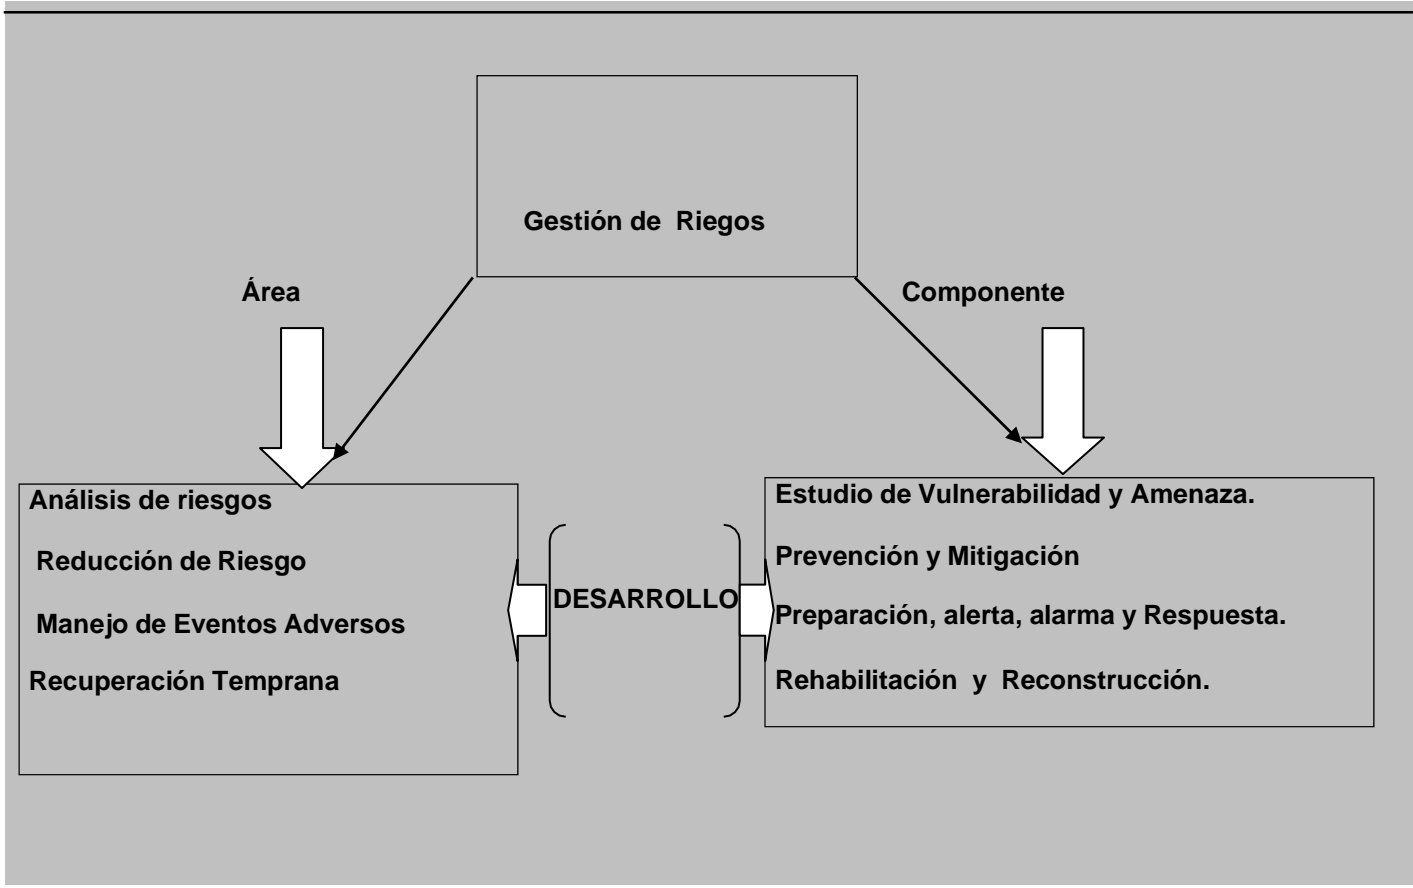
Gestión de Riegos

Área

Componente

Análisis de riesgos

Reducción de Riesgo

Manejo de Eventos Adversos

Recuperación Temprana

DESARROLLO

Estudio de Vulnerabilidad y Amenaza.

Prevención y Mitigación

Preparación, alerta, alarma y Respuesta.

Rehabilitación y Reconstrucción.